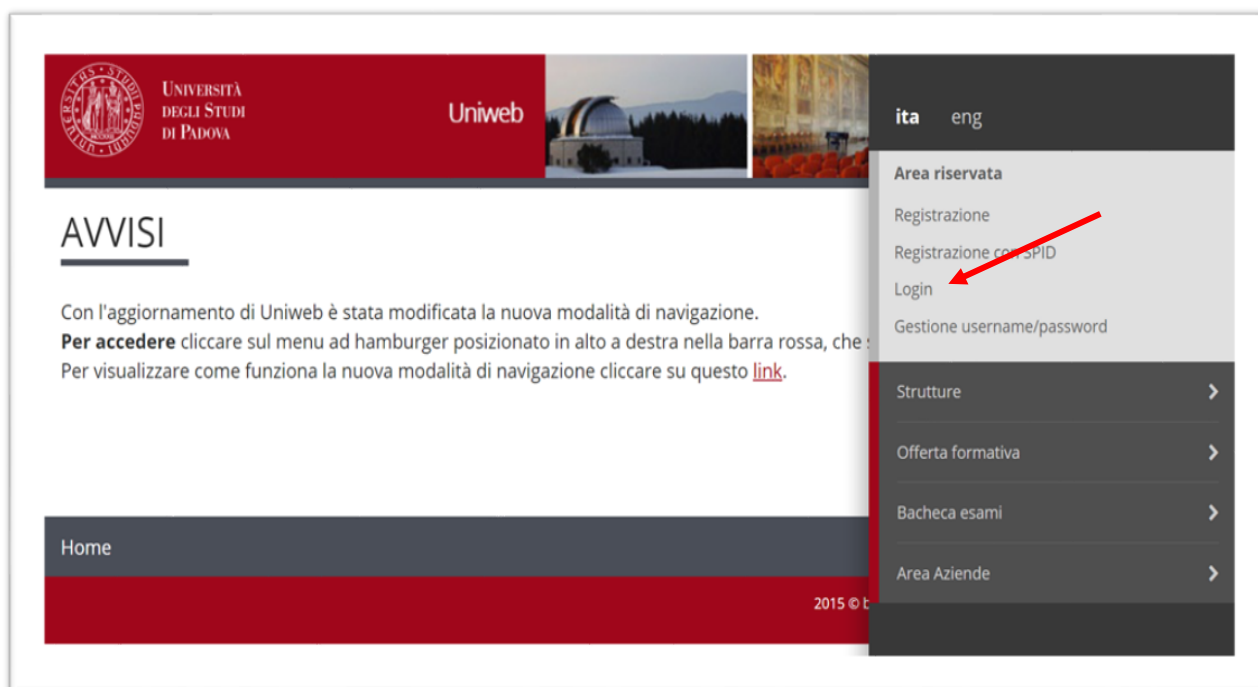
Università degli Studi di Padova

Uniweb

ita eng

Area riservata

Registrazione

Registrazione con SPID

Login

Gestione username/password

AVVISI

Con l'aggiornamento di Uniweb è stata modificata la nuova modalità di navigazione.
**Per accedere** cliccare sul menu ad hamburger posizionato in alto a destra nella barra rossa, che s
Per visualizzare come funziona la nuova modalità di navigazione cliccare su questo link.

Strutture

Offerta formativa

Bacheca esami

Area Aziende

Home

2015 © b